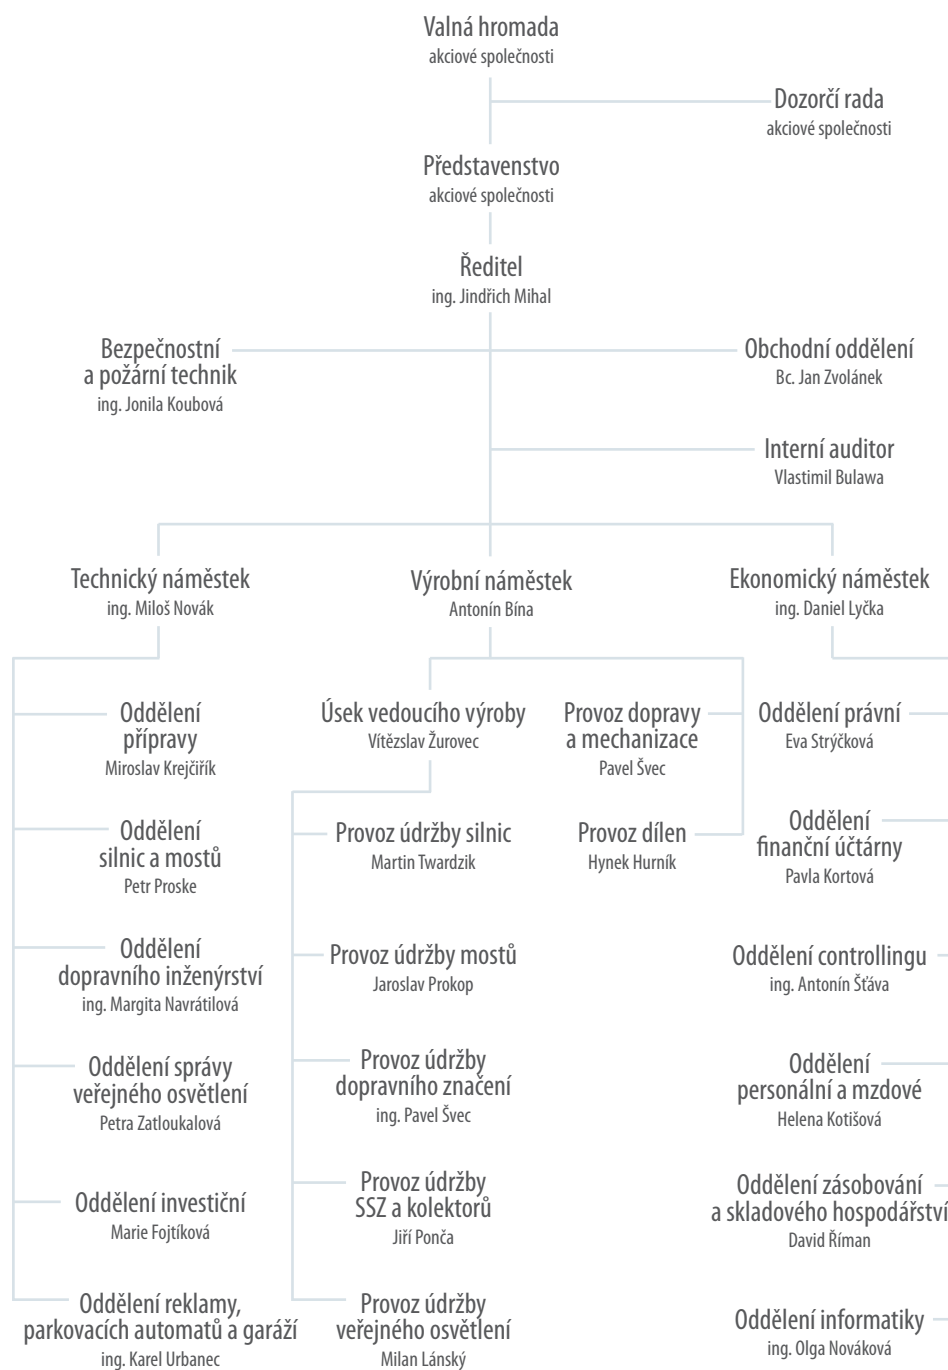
Valná hromada
akciové společnosti

Dozorčí rada
akciové společnosti

Představenstvo
akciové společnosti

Ředitel
ing. Jindřich Mihal

Bezpečnostní a požární technik
ing. Jonila Koubová

Obchodní oddělení
Bc. Jan Zvolánek

Interní auditor
Vlastimil Bulawa

Technický náměstek
ing. Miloš Novák

Výrobní náměstek
Antonín Bína

Ekonomický náměstek
ing. Daniel Lyčka

Oddělení přípravy
Miroslav Krejčiřík

Oddělení silnic a mostů
Petr Proske

Oddělení dopravního inženýrství
ing. Margita Navrátilová

Oddělení správy veřejného osvětlení
Petra Zatloukalová

Oddělení investiční
Marie Fojtíková

Oddělení reklamy, parkovacích automatů a garáží
ing. Karel Urbanec

Úsek vedoucího výroby
Vítězslav Žurovec

Provoz údržby silnic
Martin Twardzik

Provoz údržby mostů
Jaroslav Prokop

Provoz údržby dopravního značení
ing. Pavel Švec

Provoz údržby SSZ a kolektorů
Jiří Ponča

Provoz údržby veřejného osvětlení
Milan Lánský

Provoz dopravy a mechanizace
Pavel Švec

Provoz dílen
Hynek Hurník

Oddělení právní
Eva Strýčková

Oddělení finanční účtárny
Pavla Kortová

Oddělení controllingu
ing. Antonín Šťáva

Oddělení personální a mzdové
Helena Kotišová

Oddělení zásobování a skladového hospodářství
David Říman

Oddělení informatiky
ing. Olga Nováková